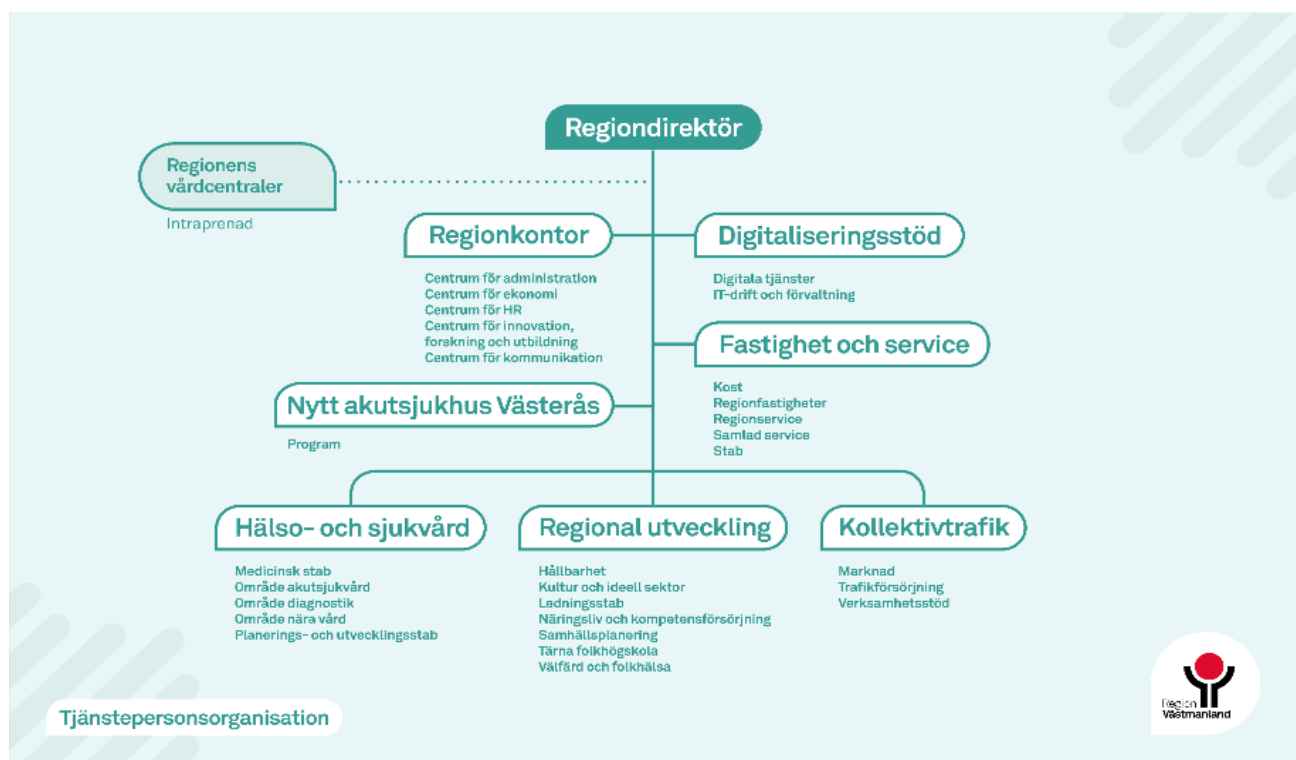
Regiondirektör

Regionens vårdcentraler

Intraprenad

Regionkontor

Centrum för administration
Centrum för ekonomi
Centrum för HR
Centrum för innovation, forskning och utbildning
Centrum för kommunikation

Digitaliseringsstöd

Digitala tjänster
IT-drift och förvaltning

Fastighet och service

Kost
Regionfastigheter
Regionservice
Samlad service
Stab

Nytt akutsjukhus Västerås

Program

Hälso- och sjukvård

Medicinsk stab
Område akutsjukvård
Område diagnostik
Område nära vård
Planerings- och utvecklingsstab

Regional utveckling

Hållbarhet
Kultur och ideell sektor
Ledningsstab
Näringsliv och kompetensförsörjning
Samhällsplanering
Tärna folkhögskola
Välfärd och folkhälsa

Kollektivtrafik

Marknad
Trafikförsörjning
Verksamhetsstöd

Tjänstepersonsorganisation

Region Västmanland